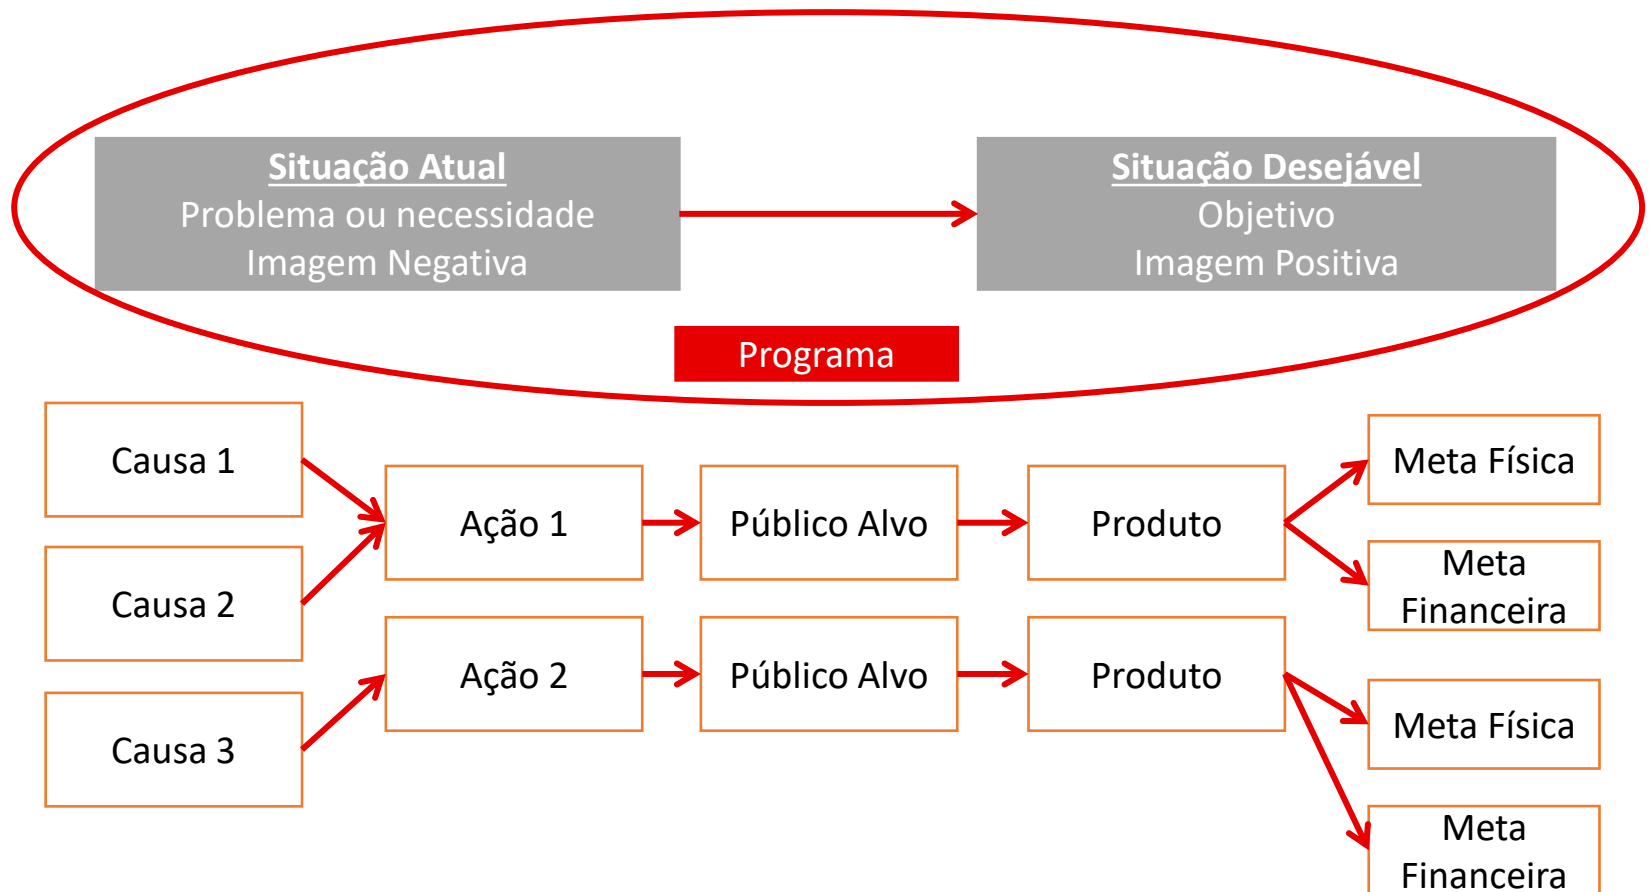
Situação Atual
Problema ou necessidade
Imagem Negativa

Situação Desejável
Objetivo
Imagem Positiva

Programa

Causa 1

Causa 2

Causa 3

Ação 1

Público Alvo

Produto

Meta Física

Meta Financeira

Ação 2

Público Alvo

Produto

Meta Física

Meta Financeira